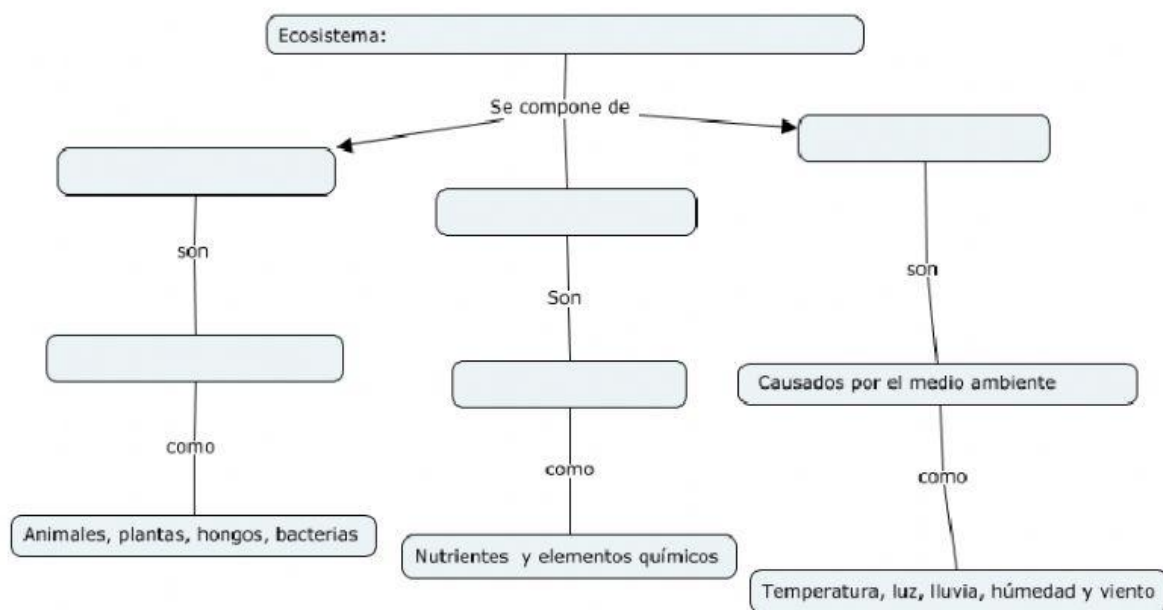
Ecosistema:

Se compone de

son

como

Animales, plantas, hongos, bacterias

Son

como

Nutrientes y elementos químicos

son

Causados por el medio ambiente

como

Temperatura, luz, lluvia, húmedad y viento